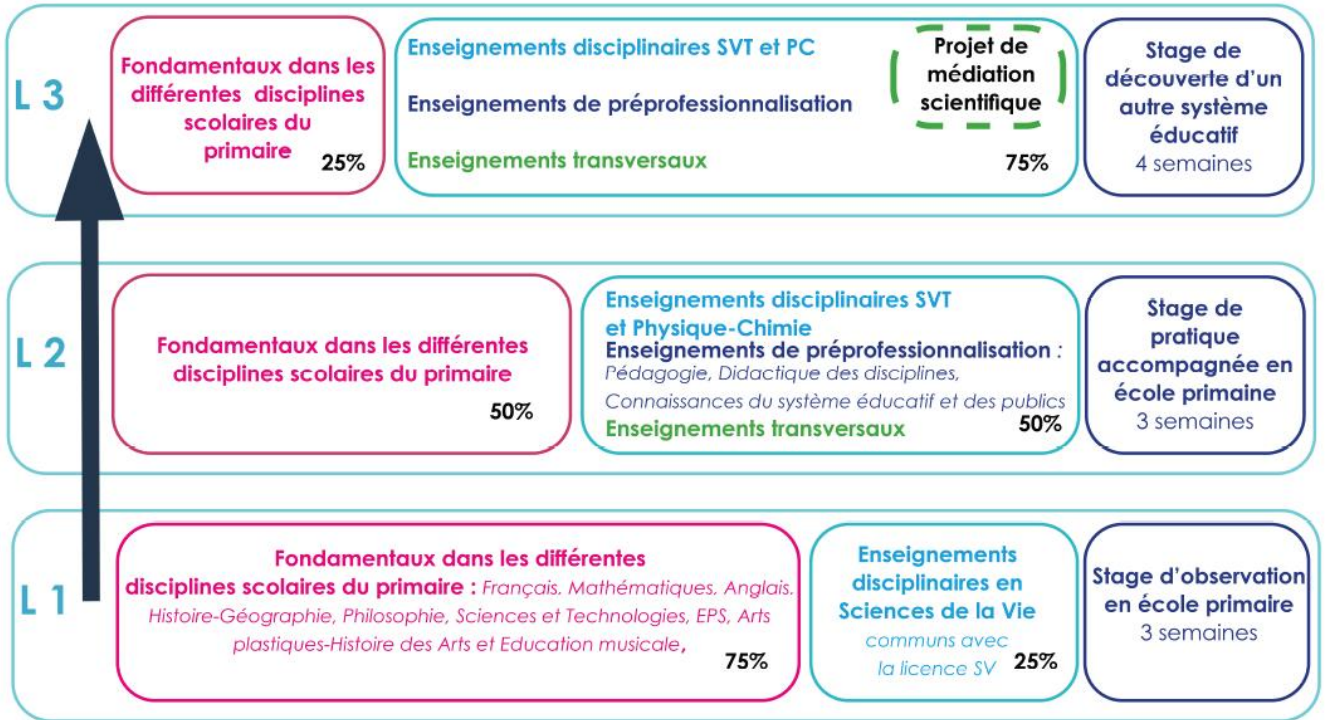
L 3

Fondamentaux dans les différentes disciplines scolaires du primaire 25%

Enseignements disciplinaires SVT et PC

Enseignements de préprofessionnalisation

Enseignements transversaux

Projet de médiation scientifique

75%

Stage de découverte d'un autre système éducatif
4 semaines

L 2

Fondamentaux dans les différentes disciplines scolaires du primaire
50%

Enseignements disciplinaires SVT et Physique-Chimie
Enseignements de préprofessionnalisation : Pédagogie, Didactique des disciplines, Connaissances du système éducatif et des publics
Enseignements transversaux 50%

Stage de pratique accompagnée en école primaire
3 semaines

L 1

Fondamentaux dans les différentes disciplines scolaires du primaire : Français, Mathématiques, Anglais, Histoire-Géographie, Philosophie, Sciences et Technologies, EPS, Arts plastiques-Histoire des Arts et Education musicale, 75%

Enseignements disciplinaires en Sciences de la Vie
communs avec la licence SV 25%

Stage d'observation en école primaire
3 semaines